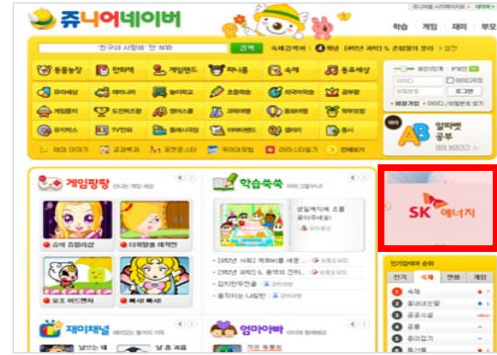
쥬니어네이버

학습 게임 재미 부모

'친구야 사랑해' 한 페이지

검색

4학년

동물농장 만화책 게임랜드 지니폰 숙제 동요세상

공부방

로그인

알찬학습 공부

AB

게임팡팡

학습쑥쑥

SK 에너지

재미채널

엄마아빠

인기검색어 순위

숙제